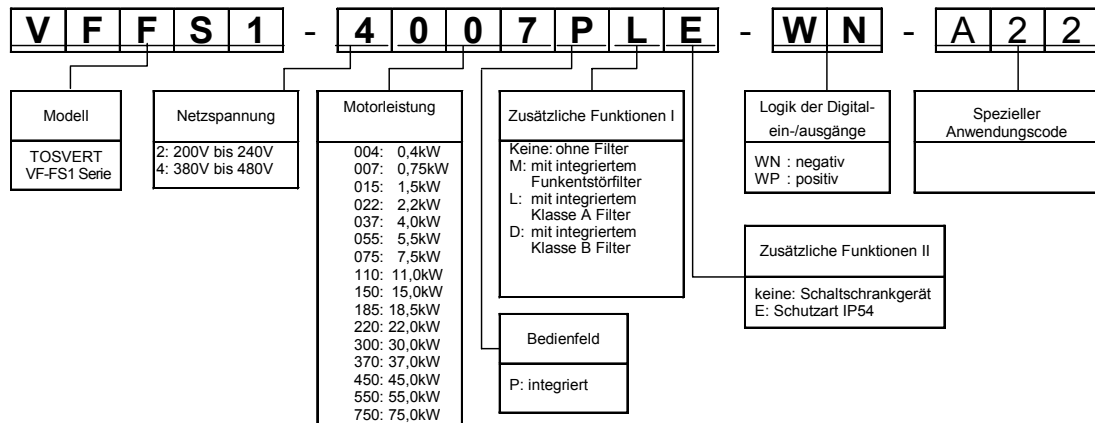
V F F S 1 - 4 0 0 7 P L E - W N - A 2 2

Modell

TOSVERT VF-FS1 Serie

Netzspannung

2: 200V bis 240V
4: 380V bis 480V

Motorleistung

004: 0,4kW
007: 0,75kW
015: 1,5kW
022: 2,2kW
037: 4,0kW
055: 5,5kW
075: 7,5kW
110: 11,0kW
150: 15,0kW
185: 18,5kW
220: 22,0kW
300: 30,0kW
370: 37,0kW
450: 45,0kW
550: 55,0kW
750: 75,0kW

Zusätzliche Funktionen I

Keine: ohne Filter
M: mit integriertem Funkentstörfilter
L: mit integriertem Klasse A Filter
D: mit integriertem Klasse B Filter

Bedienfeld

P: integriert

Logik der Digital-ein-/ausgänge

WN : negativ
WP : positiv

Spezieller Anwendungscode

Zusätzliche Funktionen II

keine: Schaltschrankgerät
E: Schutzart IP54